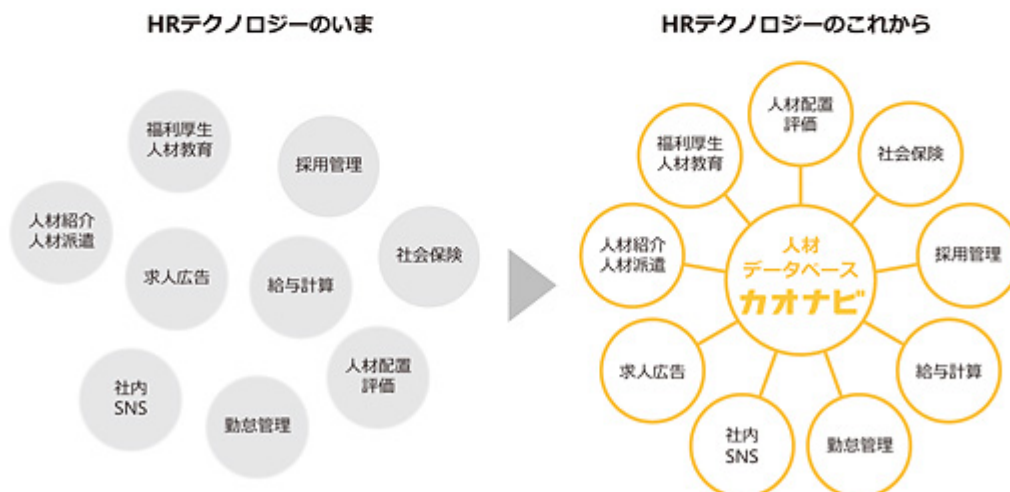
HRテクノロジーのいま

福利厚生
人材教育

採用管理

人材紹介
人材派遣

求人広告

給与計算

社会保険

社内
SNS

勤怠管理

人材配置
評価

HRテクノロジーのこれから

人材配置
評価

福利厚生
人材教育

社会保険

人材紹介
人材派遣

人材
データベース
カオナビ

採用管理

求人広告

給与計算

社内
SNS

勤怠管理